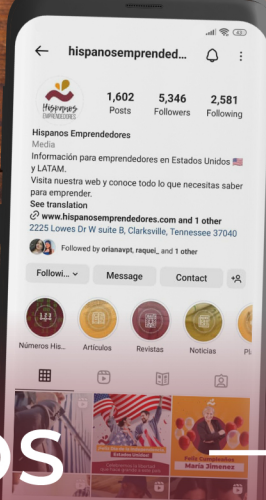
hispanosemprended...

Hispanos EMPRENDEDORES

1,602
Posts

5,346
Followers

2,581
Following

Hispanos Emprendedores
Media
Información para emprendedores en Estados Unidos 🇺🇸 y LATAM.
Visita nuestra web y conoce todo lo que necesitas saber para emprender.
See translation
www.hispanosemprendedores.com and 1 other
2225 Lowes Dr W suite B, Clarksville, Tennessee 37040
Followed by orianavpt, raquei_ and 1 other

Followi...
Message
Contact

Números His...
Artículos
Revistas
Noticias
Pl

Feliz Cumpleaños
María Jimenez

OS